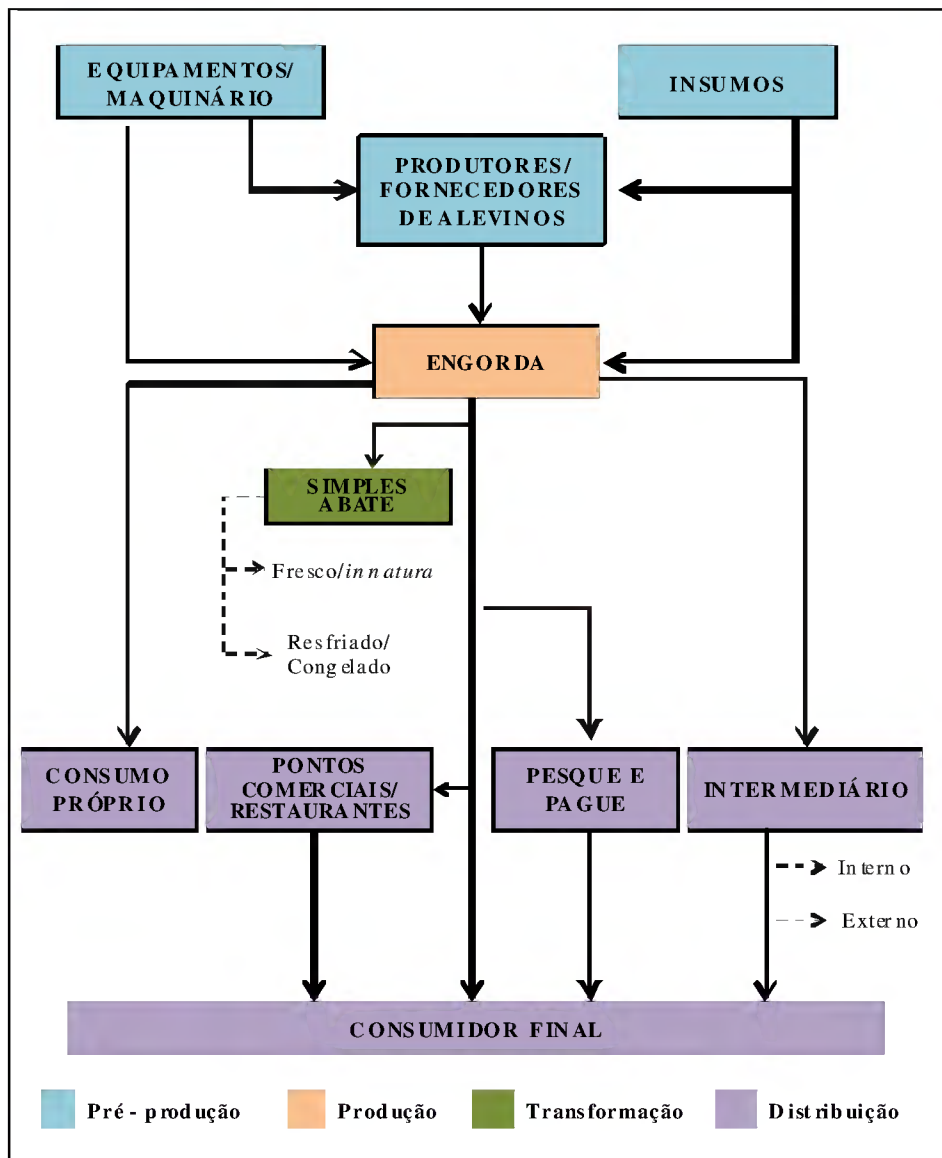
EQUIPAMENTOS/ MAQUINÁRIO

INSUMOS

PRODUTORES/ FORNECEDORES DE ALEVINOS

ENGORDA

SIMPLES ABATE

Fresco/*in natura*

Resfriado/ Congelado

CONSUMO PRÓPRIO

PONTOS COMERCIAIS/ RESTAURANTES

PESQUE E PAGUE

INTERMEDIÁRIO

Interno

Externo

CONSUMIDOR FINAL

Pré - produção

Produção

Transformação

Distribuição